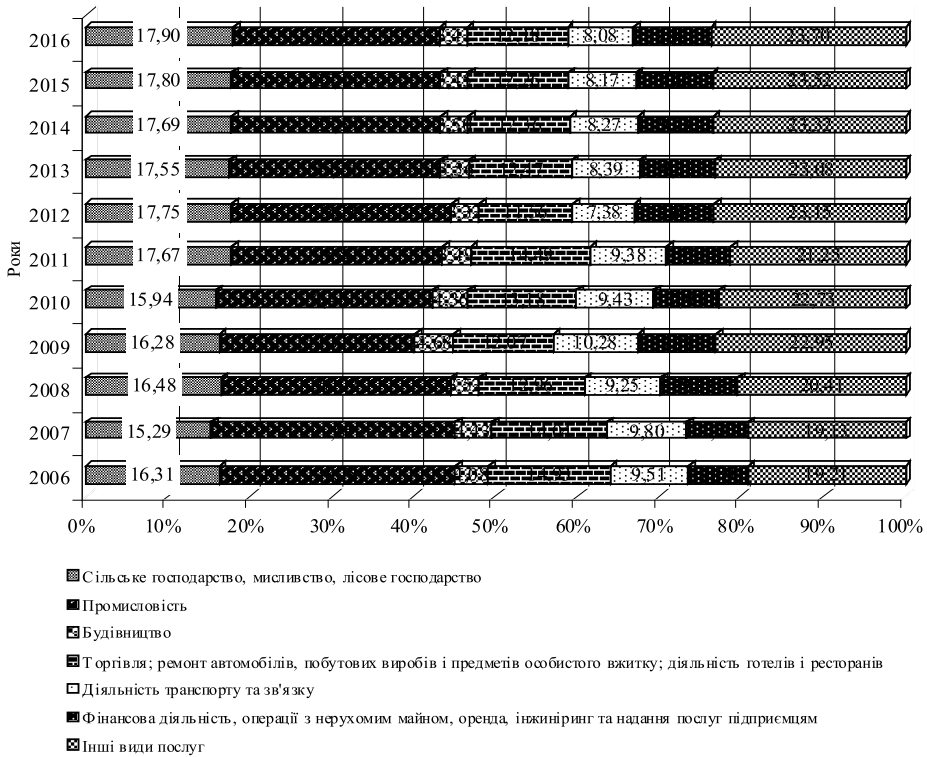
Роки

2016 17,90 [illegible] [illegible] 8,08 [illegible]
2015 17,80 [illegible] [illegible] 8,17 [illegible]
2014 17,69 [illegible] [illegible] 8,27 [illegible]
2013 17,55 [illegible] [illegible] 8,39 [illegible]
2012 17,75 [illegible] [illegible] 7,38 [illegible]
2011 17,67 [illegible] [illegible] 9,38 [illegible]
2010 15,94 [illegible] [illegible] 9,43 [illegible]
2009 16,28 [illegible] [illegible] 10,28 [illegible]
2008 16,48 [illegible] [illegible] 9,25 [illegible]
2007 15,29 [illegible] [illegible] 9,80 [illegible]
2006 16,31 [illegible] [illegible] 9,51 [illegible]

0% 10% 20% 30% 40% 50% 60% 70% 80% 90% 100%

Сільське господарство, мисливство, лісове господарство
Промисловість
Будівництво
Торгівля; ремонт автомобілів, побутових виробів і предметів особистого вжитку; діяльність готелів і ресторанів
Діяльність транспорту та зв'язку
Фінансова діяльність, операції з нерухомим майном, оренда, інжиніринг та надання послуг підприємцям
Інші види послуг